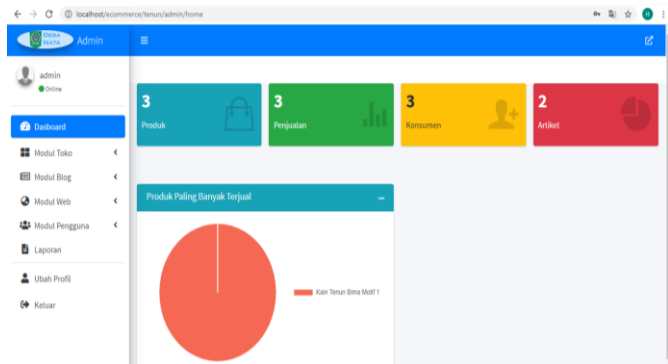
localhost/ecommerce/tenun/admin/home

DESA MAYA Admin

≡

admin
Online

Dasboard
Modul Toko
Modul Blog
Modul Web
Modul Pengguna
Laporan
Ubah Profil
Keluar

3
Produk

3
Penjualan

3
Konsumen

2
Artikel

Produk Paling Banyak Terjual

Kain Tenun Bima Motif 1